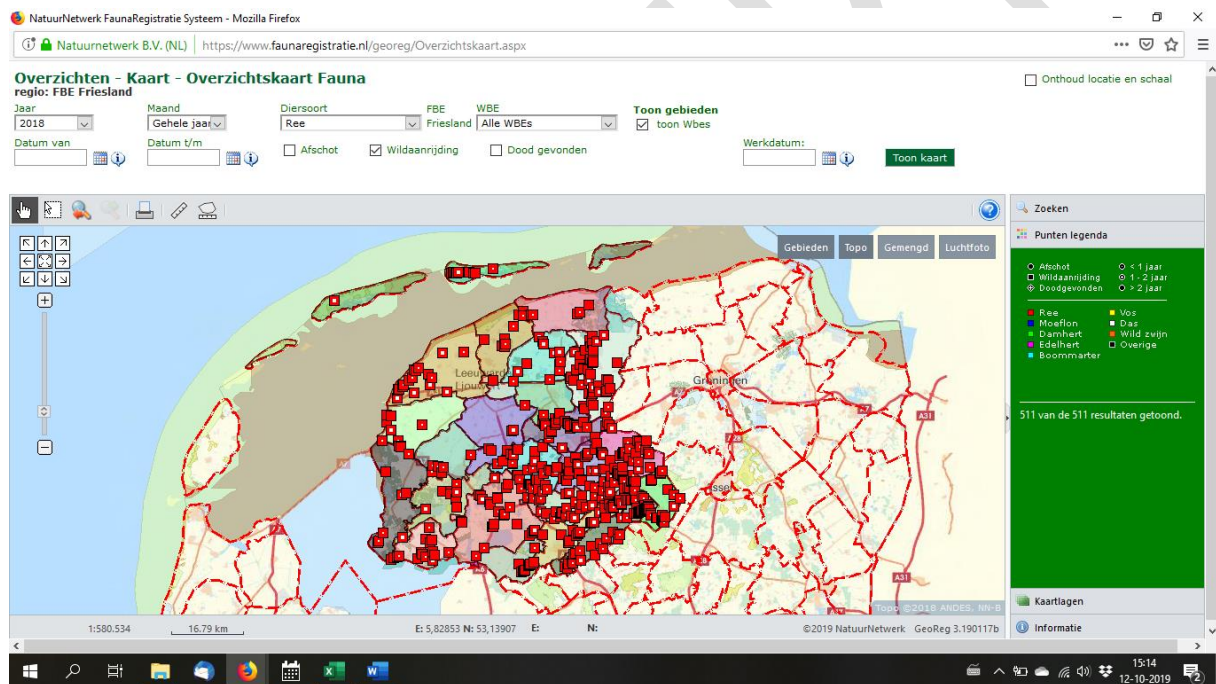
NatuurNetwerk FaunaRegistratie Systeem - Mozilla Firefox

Natuurnetwerk B.V. (NL) https://www.faunaregistratie.nl/georeg/Overzichtskaart.aspx

Overzichten - Kaart - Overzichtskaart Fauna
regio: FBE Friesland

Onthoud locatie en schaal

Jaar
2018
Maand
Gehele jaar
Diersoort
Ree
FBE
Friesland
WBE
Alle WBEs
Toon gebieden
toon Wbes

Datum van
Datum t/m
Afschot
Wildaanrijding
Dood gevonden
Werkdatum:
Toon kaart

Gebieden Topo Gemengd Luchtfoto

Leeuwarden
Ljouwert
Groningen
A31
A7
Assen
A31

Zoeken
Punten legenda
Afschot
Wildaanrijding
Doodgevonden
< 1 jaar
1 - 2 jaar
> 2 jaar
Ree
Moeflon
Damhert
Edelhert
Boommarter
Vos
Das
Wild zwijn
Overige

511 van de 511 resultaten getoond.

Kaartlagen
Informatie

Topo ©2018 ANDES, NN-B

1:580.534 16.79 km E: 5,82853 N: 53,13907 E: N: ©2019 NatuurNetwerk GeoReg 3.190117b

15:14
12-10-2019
2